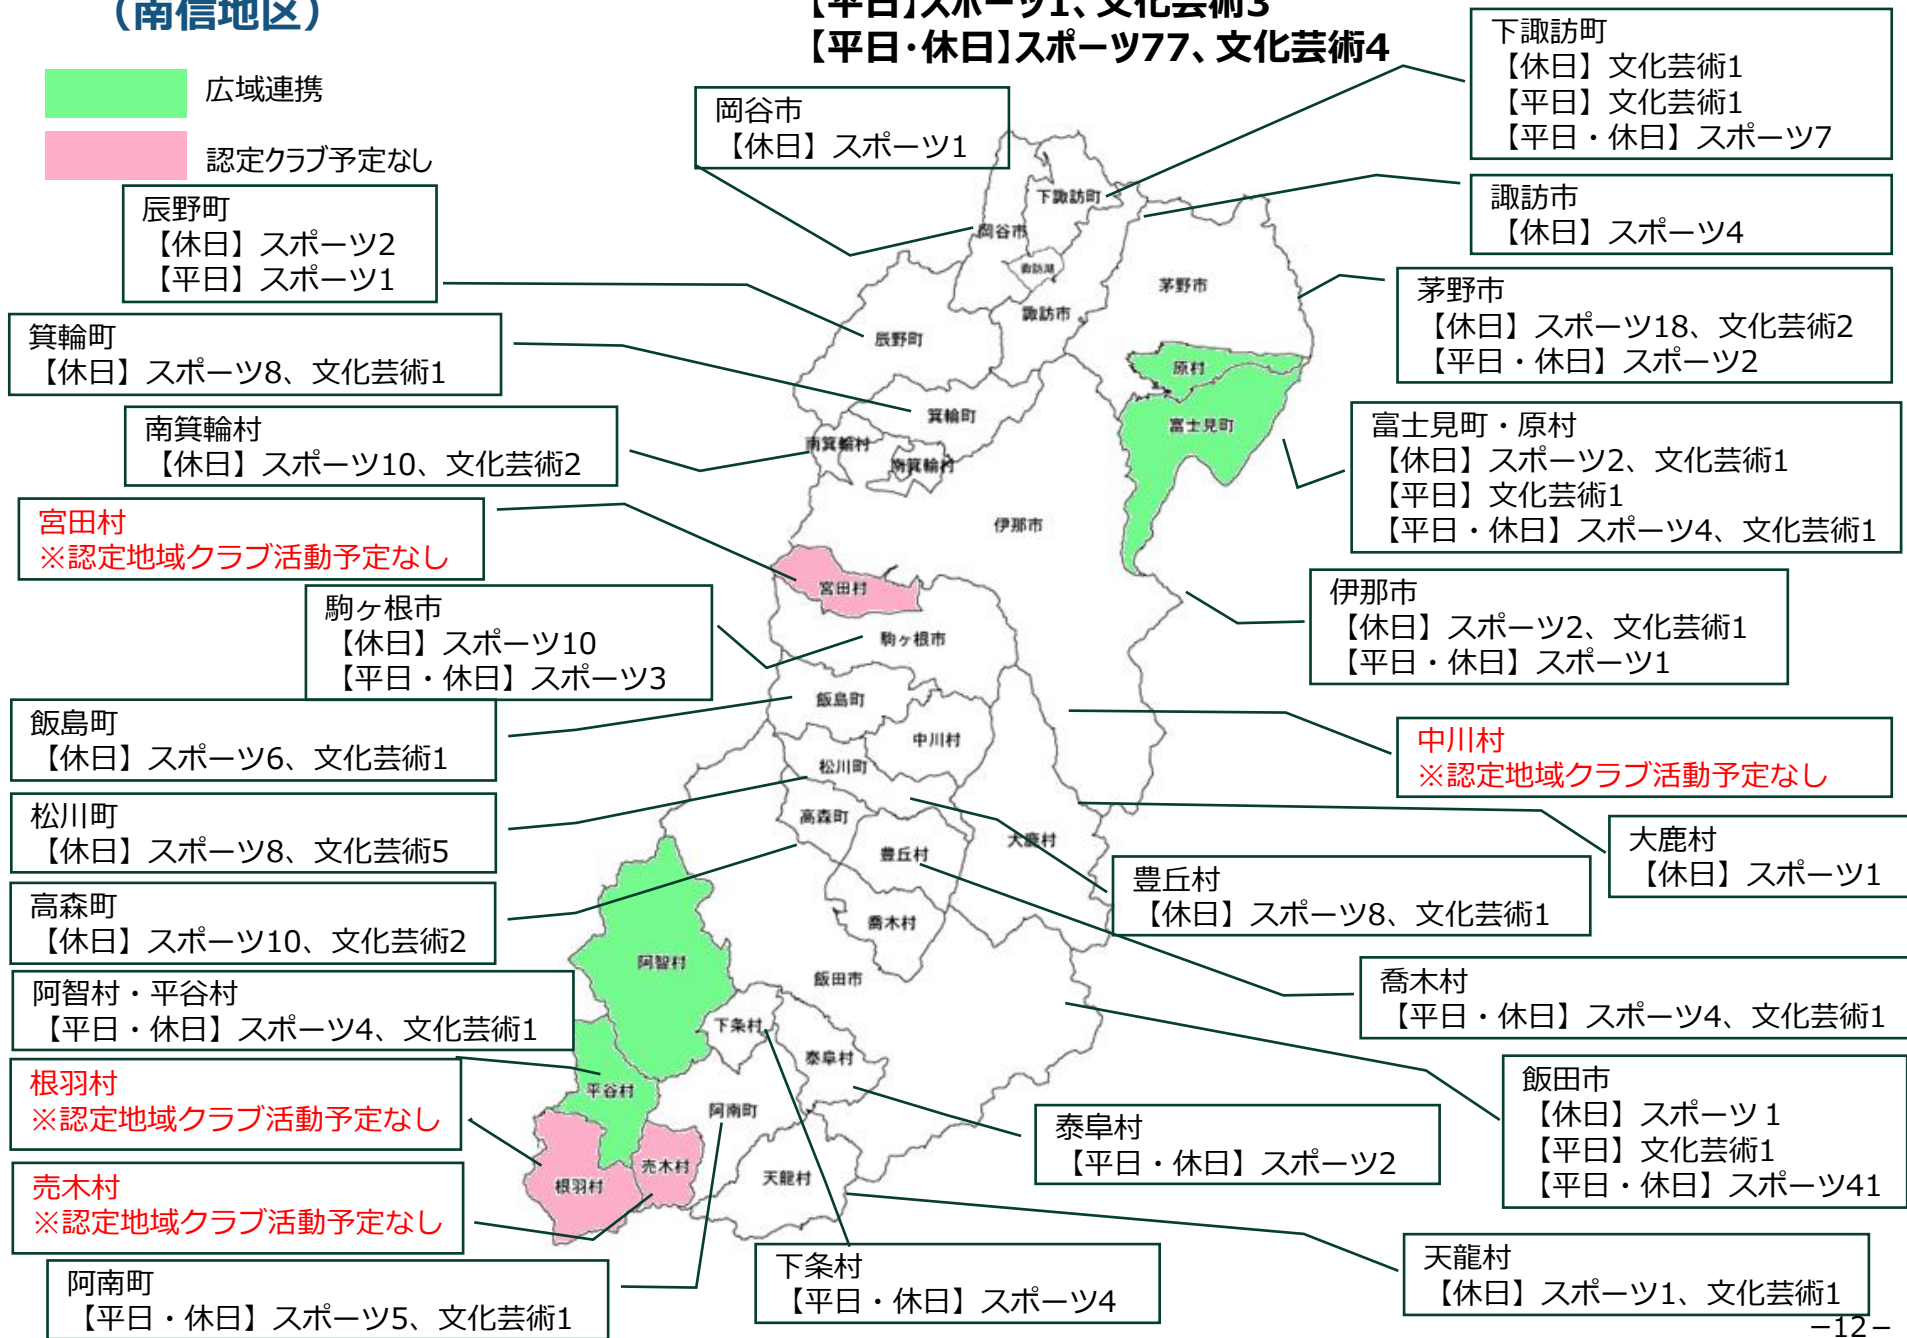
（南信地区）

【平日】スポーツ1、文化芸術3
【平日・休日】スポーツ77、文化芸術4

広域連携

認定クラブ予定なし

岡谷市
【休日】スポーツ1

下諏訪町
【休日】文化芸術1
【平日】文化芸術1
【平日・休日】スポーツ7

諏訪市
【休日】スポーツ4

辰野町
【休日】スポーツ2
【平日】スポーツ1

茅野市
【休日】スポーツ18、文化芸術2
【平日・休日】スポーツ2

箕輪町
【休日】スポーツ8、文化芸術1

南箕輪村
【休日】スポーツ10、文化芸術2

富士見町・原村
【休日】スポーツ2、文化芸術1
【平日】文化芸術1
【平日・休日】スポーツ4、文化芸術1

宮田村
※認定地域クラブ活動予定なし

駒ヶ根市
【休日】スポーツ10
【平日・休日】スポーツ3

伊那市
【休日】スポーツ2、文化芸術1
【平日・休日】スポーツ1

飯島町
【休日】スポーツ6、文化芸術1

中川村
※認定地域クラブ活動予定なし

松川町
【休日】スポーツ8、文化芸術5

大鹿村
【休日】スポーツ1

豊丘村
【休日】スポーツ8、文化芸術1

高森町
【休日】スポーツ10、文化芸術2

喬木村
【平日・休日】スポーツ4、文化芸術1

阿智村・平谷村
【平日・休日】スポーツ4、文化芸術1

根羽村
※認定地域クラブ活動予定なし

飯田市
【休日】スポーツ 1
【平日】文化芸術1
【平日・休日】スポーツ41

泰阜村
【平日・休日】スポーツ2

売木村
※認定地域クラブ活動予定なし

天龍村
【休日】スポーツ1、文化芸術1

阿南町
【平日・休日】スポーツ5、文化芸術1

下条村
【平日・休日】スポーツ4

下諏訪町 岡谷市 諏訪市 茅野市 辰野町 原村 富士見町 箕輪町 南箕輪村 伊那市 宮田村 駒ヶ根市 飯島町 中川村 松川町 高森町 大鹿村 豊丘村 喬木村 阿智村 飯田市 下条村 泰阜村 平谷村 阿南町 売木村 根羽村 天龍村

−12−